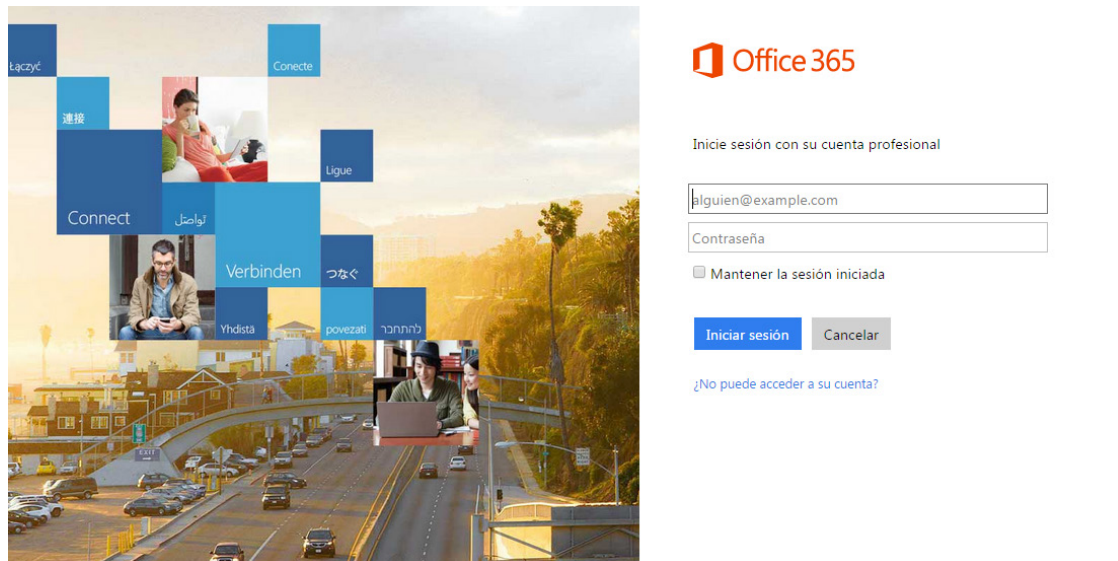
Łączyć

Conecte

連接

Ligue

Connect

تواصّل

Verbinden

つなぐ

Yhdistä

povezati

להתחבר

Office 365

Inicie sesión con su cuenta profesional

alguien@example.com

Contraseña

Mantener la sesión iniciada

Iniciar sesión

Cancelar

¿No puede acceder a su cuenta?